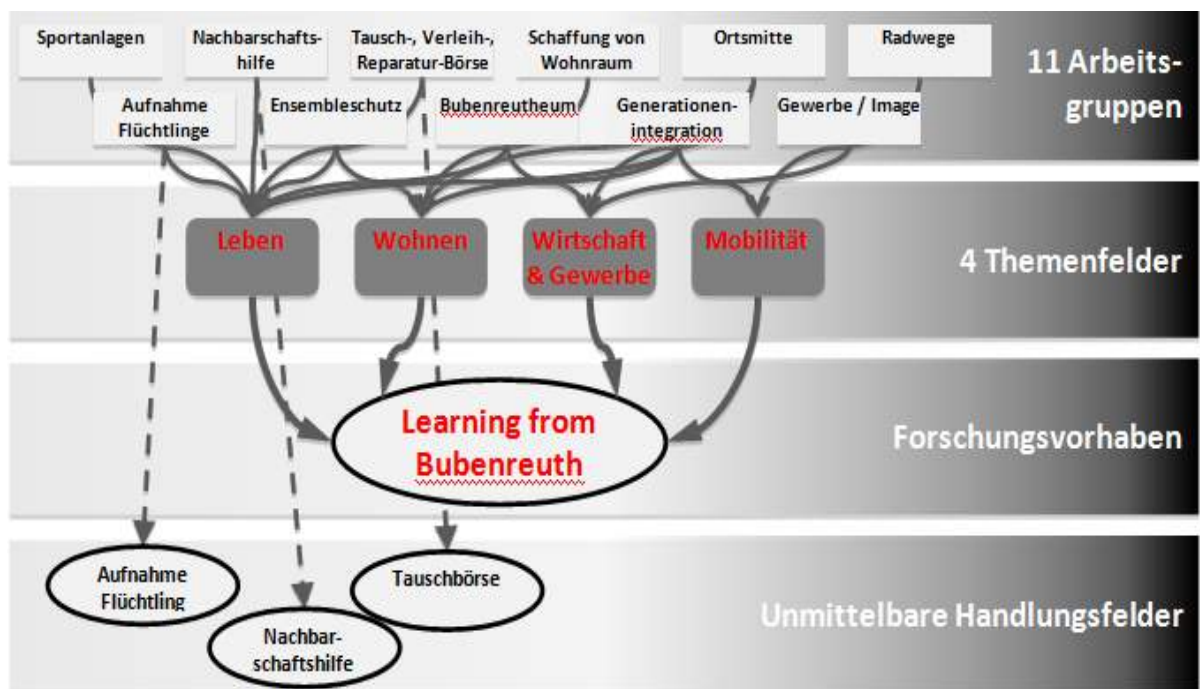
Sportanlagen

Nachbarschaftshilfe

Tausch-, Verleih-, Reparatur-Börse

Schaffung von Wohnraum

Ortsmitte

Radwege

11 Arbeitsgruppen

Aufnahme Flüchtlinge

Ensembleschutz

Bubenreutheum

Generationenintegration

Gewerbe / Image

Leben

Wohnen

Wirtschaft & Gewerbe

Mobilität

4 Themenfelder

Learning from Bubenreuth

Forschungsvorhaben

Aufnahme Flüchtling

Tauschbörse

Nachbarschaftshilfe

Unmittelbare Handlungsfelder